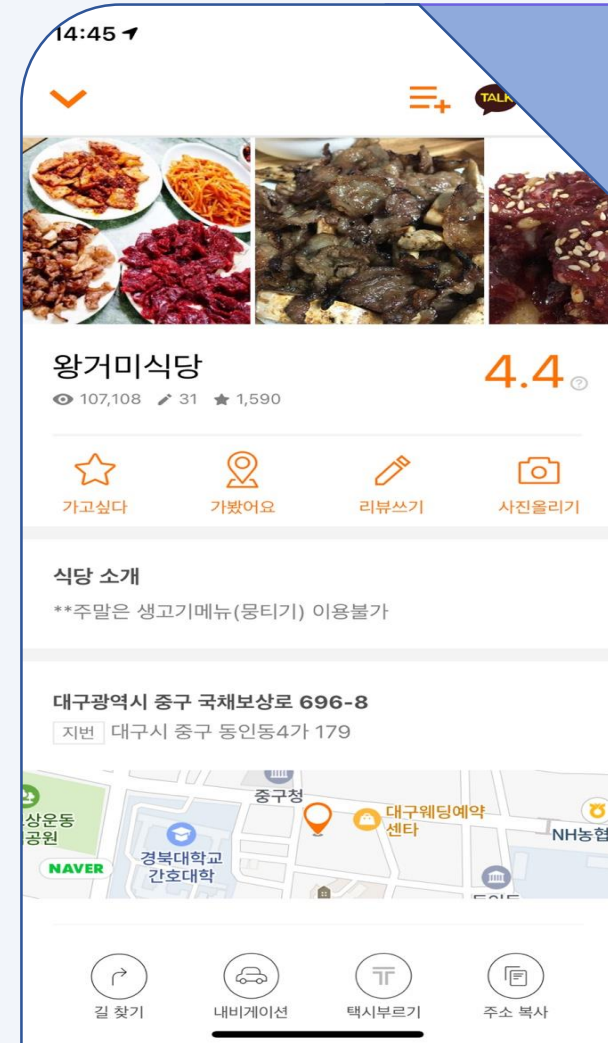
14:45

TALK

왕거미식당
107,108 31 1,590

4.4

가고싶다
가봤어요
리뷰쓰기
사진올리기

식당 소개
**주말은 생고기메뉴(뭉티기) 이용불가

대구광역시 중구 국채보상로 696-8
지번 대구시 중구 동인동4가 179

상운동
공원
중구청
대구웨딩예약
센타
NH농협
경북대학교
간호대학
NAVER

길 찾기
내비게이션
택시부르기
주소 복사